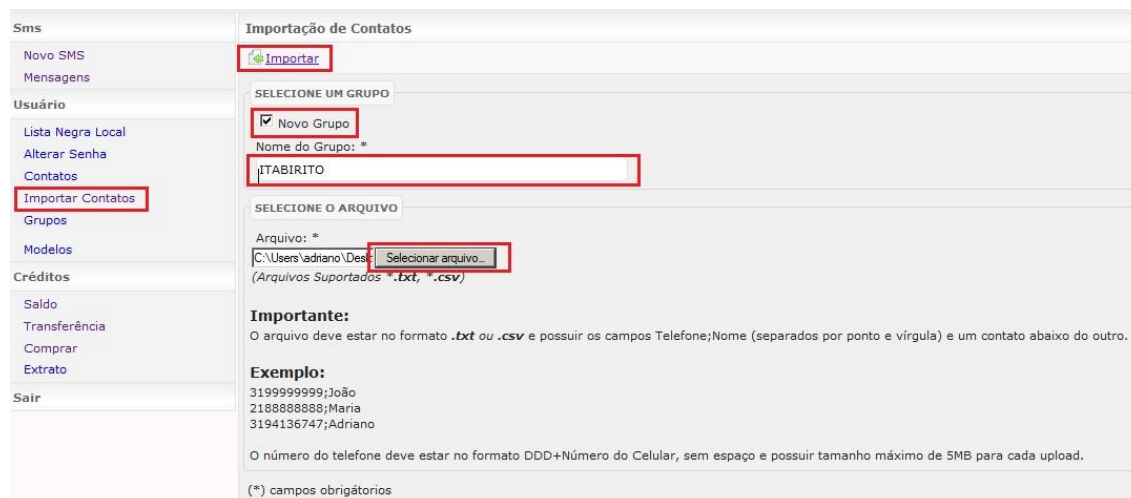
Sms
Novo SMS
Mensagens
Usuário
Lista Negra Local
Alterar Senha
Contatos
Importar Contatos
Grupos
Modelos
Créditos
Saldo
Transferência
Comprar
Extrato
Sair

Importação de Contatos

Importar

SELECIONE UM GRUPO

Novo Grupo

Nome do Grupo: *

ITABIRITO

SELECIONE O ARQUIVO

Arquivo: *

C:\Users\adriano\Desk Selecionar arquivo...

(Arquivos Suportados *.txt, *.csv)

Importante:

O arquivo deve estar no formato .txt ou .csv e possuir os campos Telefone;Nome (separados por ponto e vírgula) e um contato abaixo do outro.

Exemplo:

3199999999;João
2188888888;Maria
3194136747;Adriano

O número do telefone deve estar no formato DDD+Número do Celular, sem espaço e possuir tamanho máximo de 5MB para cada upload.

(*) campos obrigatórios